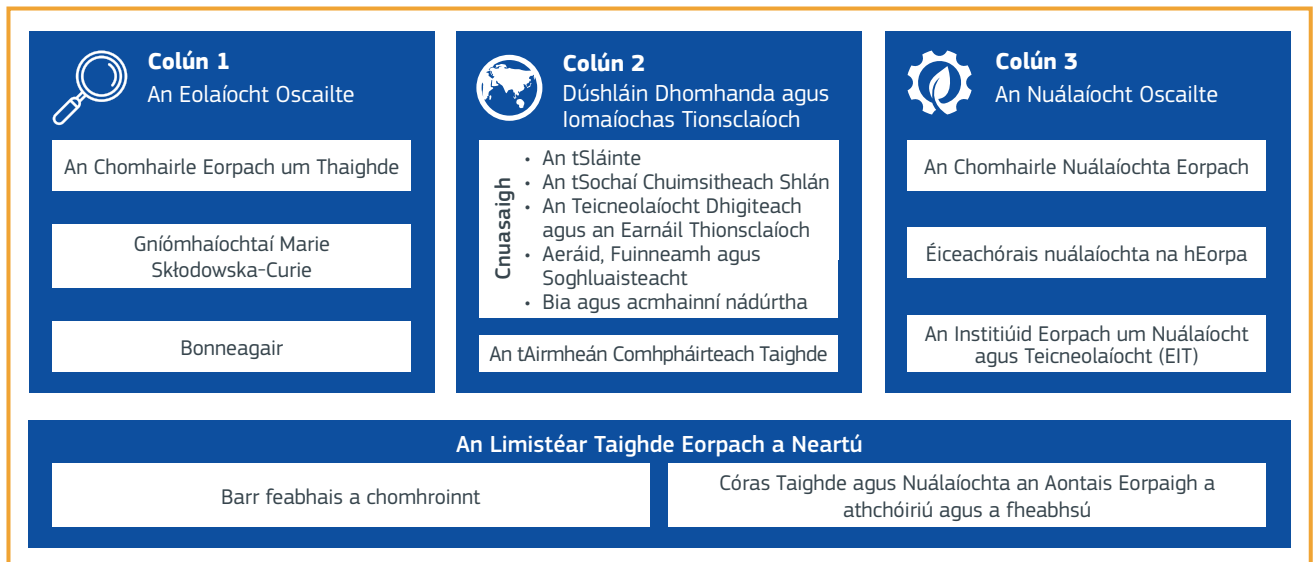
Colún 1
An Eolaíocht Oscailte

An Chomhairle Eorpach um Thaighde

Gníómhaíochtaí Marie Skłodowska-Curie

Bonneagair

Colún 2
Dúshláin Dhomhanda agus Iomaíochas Tionsclaíoch

Cnuasaigh
• An tSláinte
• An tSochaí Chuimsitheach Shlán
• An Teicneolaíocht Dhigiteach agus an Earnáil Thionsclaíoch
• Aeráid, Fuinneamh agus Soghluaisteacht
• Bia agus acmhainní nádúrtha

An tAirmheán Comhpháirteach Taighde

Colún 3
An Nuálaíocht Oscailte

An Chomhairle Nuálaíochta Eorpach

Éiceachórais nuálaíochta na hEorpa

An Institiúid Eorpach um Nuálaíocht agus Teicneolaíocht (EIT)

An Limistéar Taighde Eorpach a Neartú

Barr feabhais a chomhroinnt

Córas Taighde agus Nuálaíochta an Aontais Eorpaigh a athchóiriú agus a fheabhsú